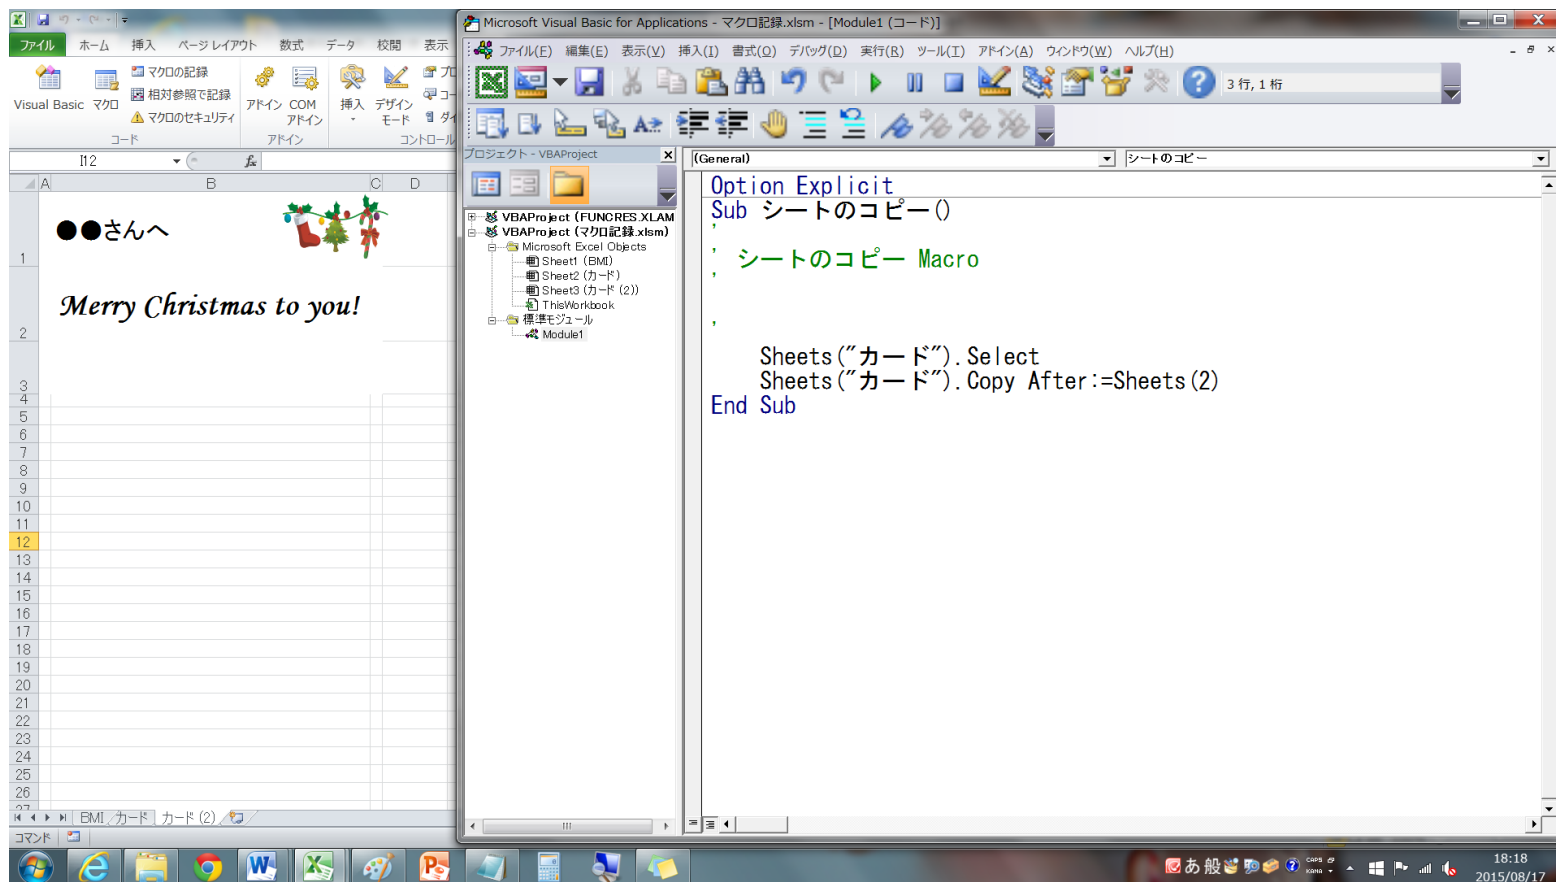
ファイル ホーム 挿入 ページレイアウト 数式 データ 校閲 表示

Visual Basic マクロ マクロの記録 相対参照で記録 マクロのセキュリティ
コード
アドイン COM アドイン
アドイン
挿入 デザイン モード
コントロール

I12

●●さんへ

Merry Christmas to you!

BMI カード カード (2)

コマンド

Microsoft Visual Basic for Applications - マクロ記録.xlsm - [Module1 (コード)]

ファイル(F) 編集(E) 表示(V) 挿入(I) 書式(O) デバッグ(D) 実行(R) ツール(T) アドイン(A) ウィンドウ(W) ヘルプ(H)

3 行, 1 桁

プロジェクト - VBAProject

VBAProject (FUNCRES.XLAM)
VBAProject (マクロ記録.xlsm)
Microsoft Excel Objects
Sheet1 (BMI)
Sheet2 (カード)
Sheet3 (カード (2))
ThisWorkbook
標準モジュール
Module1

(General)
シートのコピー

Option Explicit
Sub シートのコピー()
'
' シートのコピー Macro
'

'
    Sheets("カード").Select
    Sheets("カード").Copy After:=Sheets(2)
End Sub

18:18
2015/08/17